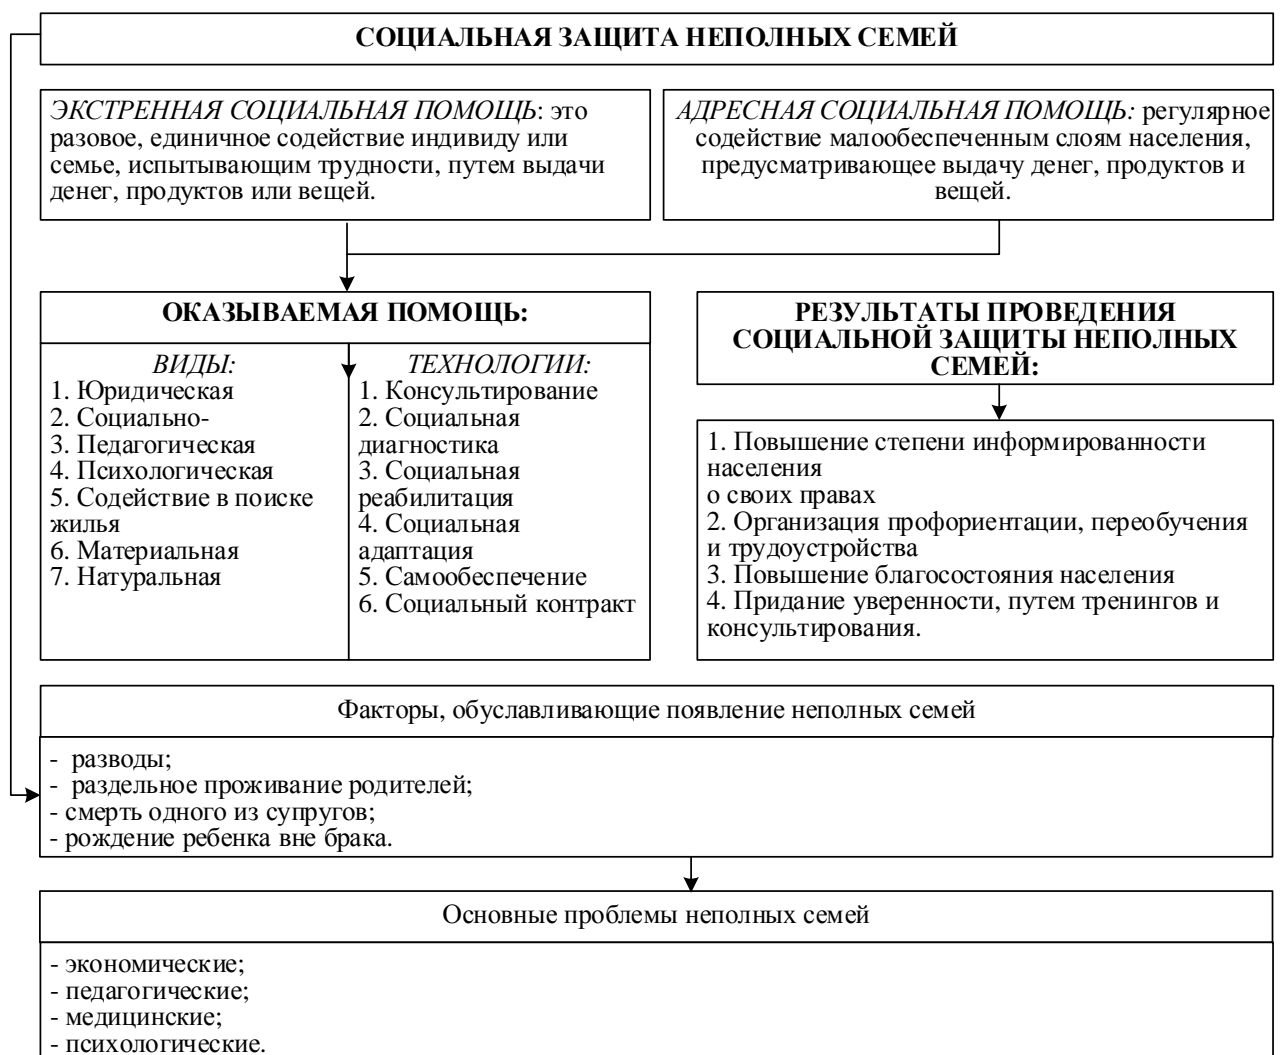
СОЦИАЛЬНАЯ ЗАЩИТА НЕПОЛНЫХ СЕМЕЙ

ЭКСТРЕННАЯ СОЦИАЛЬНАЯ ПОМОЩЬ: это разовое, единичное содействие индивиду или семье, испытывающим трудности, путем выдачи денег, продуктов или вещей.

АДРЕСНАЯ СОЦИАЛЬНАЯ ПОМОЩЬ: регулярное содействие малообеспеченным слоям населения, предусматривающее выдачу денег, продуктов и вещей.

ОКАЗЫВАЕМАЯ ПОМОЩЬ:

ВИДЫ:
1. Юридическая
2. Социально-
3. Педагогическая
4. Психологическая
5. Содействие в поиске жилья
6. Материальная
7. Натуральная

ТЕХНОЛОГИИ:
1. Консультирование
2. Социальная диагностика
3. Социальная реабилитация
4. Социальная адаптация
5. Самообеспечение
6. Социальный контракт

РЕЗУЛЬТАТЫ ПРОВЕДЕНИЯ СОЦИАЛЬНОЙ ЗАЩИТЫ НЕПОЛНЫХ СЕМЕЙ:

1. Повышение степени информированности населения
о своих правах
2. Организация профориентации, переобучения и трудоустройства
3. Повышение благосостояния населения
4. Придание уверенности, путем тренингов и консультирования.

Факторы, обуславливающие появление неполных семей

- разводы;
- раздельное проживание родителей;
- смерть одного из супругов;
- рождение ребенка вне брака.

Основные проблемы неполных семей

- экономические;
- педагогические;
- медицинские;
- психологические.